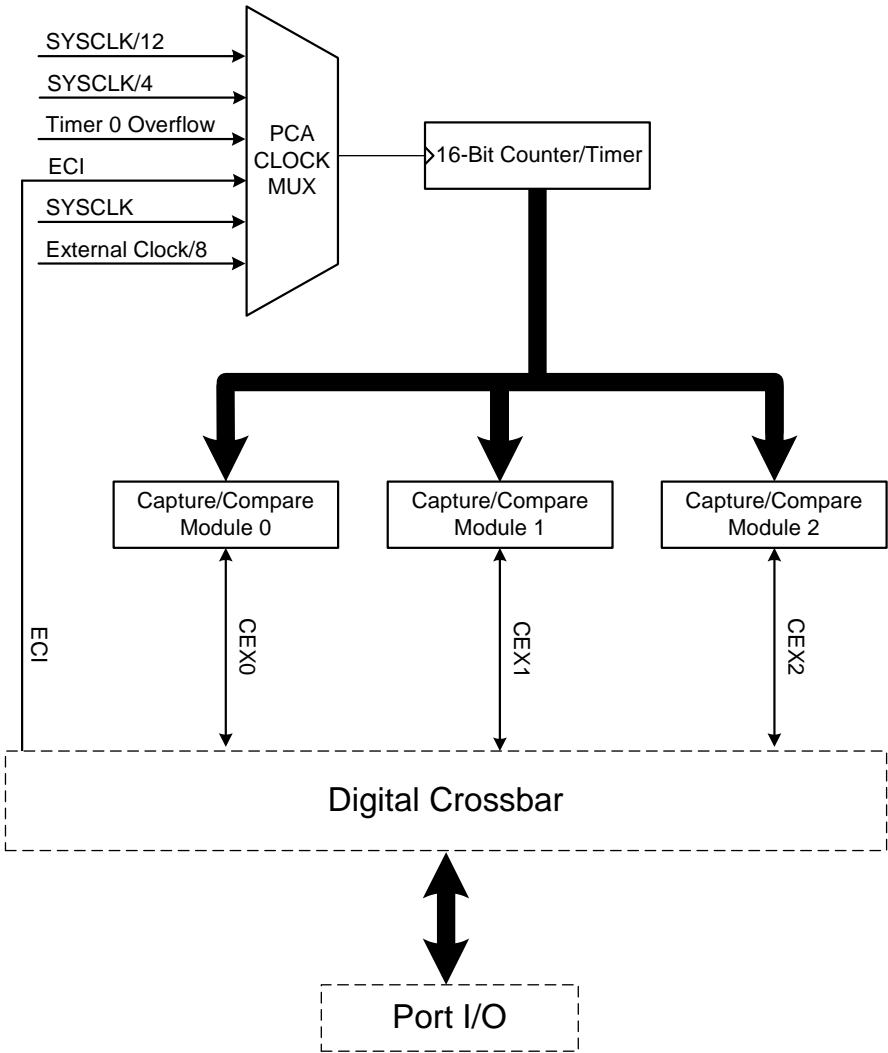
SYSCLK/12
SYSCLK/4
Timer 0 Overflow
ECI
SYSCLK
External Clock/8

PCA CLOCK MUX

16-Bit Counter/Timer

Capture/Compare Module 0
Capture/Compare Module 1
Capture/Compare Module 2

ECI
CEX0
CEX1
CEX2

Digital Crossbar

Port I/O